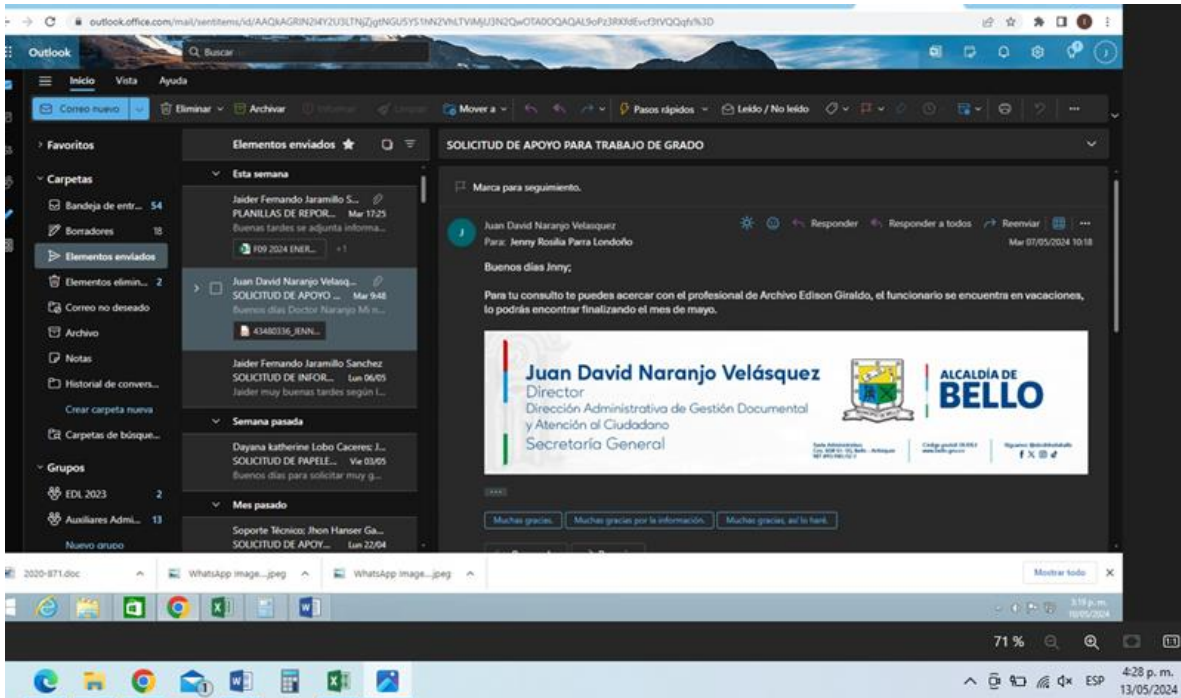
outlook.office.com/mail/sentitems/id/AAQkAGRlN2I4Y2U3LTNjZjgtNGU5YS1hN2VhLTViMjU3N2QwOTA0OQAQAL9oPz3RXfdEvcf3tVQQqh%3D

Outlook

Buscar

Inicio Vista Ayuda

Correo nuevo

Eliminar Archivar Informar Limpiar Mover a Pasos rápidos Leído / No leído

Favoritos

Carpetas

Bandeja de entr... 54

Borradores 18

Elementos enviados

Elementos elimin... 2

Correo no deseado

Archivo

Notas

Historial de convers...

Crear carpeta nueva

Carpetas de búsque...

Grupos

EDL 2023 2

Auxiliares Admi... 13

Nuevo grupo

Elementos enviados

Esta semana

Jaider Fernando Jaramillo S...
PLANILLAS DE REPOR... Mar 17:25
Buenas tardes se adjunta informa...
F09 2024 ENER... +1

Juan David Naranjo Velasq...
SOLICITUD DE APOYO ... Mar 9:48
Buenos días Doctor Naranjo Mi n...
43480336_JENN...

Jaider Fernando Jaramillo Sanchez
SOLICITUD DE INFOR... Lun 06/05
Jaider muy buenas tardes según l...

Semana pasada

Dayana katherine Lobo Caceres; J...
SOLICITUD DE PAPELE... Vie 03/05
Buenos días para solicitar muy g...

Mes pasado

Soporte Técnico; Jhon Hanser Ga...
SOLICITUD DE APOY... Lun 22/04

SOLICITUD DE APOYO PARA TRABAJO DE GRADO

Marca para seguimiento.

Juan David Naranjo Velasquez
Para: Jenny Rosilia Parra Londoño

Responder Responder a todos Reenviar

Mar 07/05/2024 10:18

Buenos días Jnny;

Para tu consulto te puedes acercar con el profesional de Archivo Edison Giraldo, el funcionario se encuentra en vacaciones, lo podrás encontrar finalizando el mes de mayo.

Juan David Naranjo Velásquez
Director
Dirección Administrativa de Gestión Documental y Atención al Ciudadano
Secretaría General

ALCALDÍA DE BELLO

Muchas gracias. Muchas gracias por la información. Muchas gracias, así lo haré.

2020-871.doc WhatsApp image....jpeg WhatsApp image....jpeg Mostrar todo

71 %

ESP 4:28 p. m. 13/05/2024